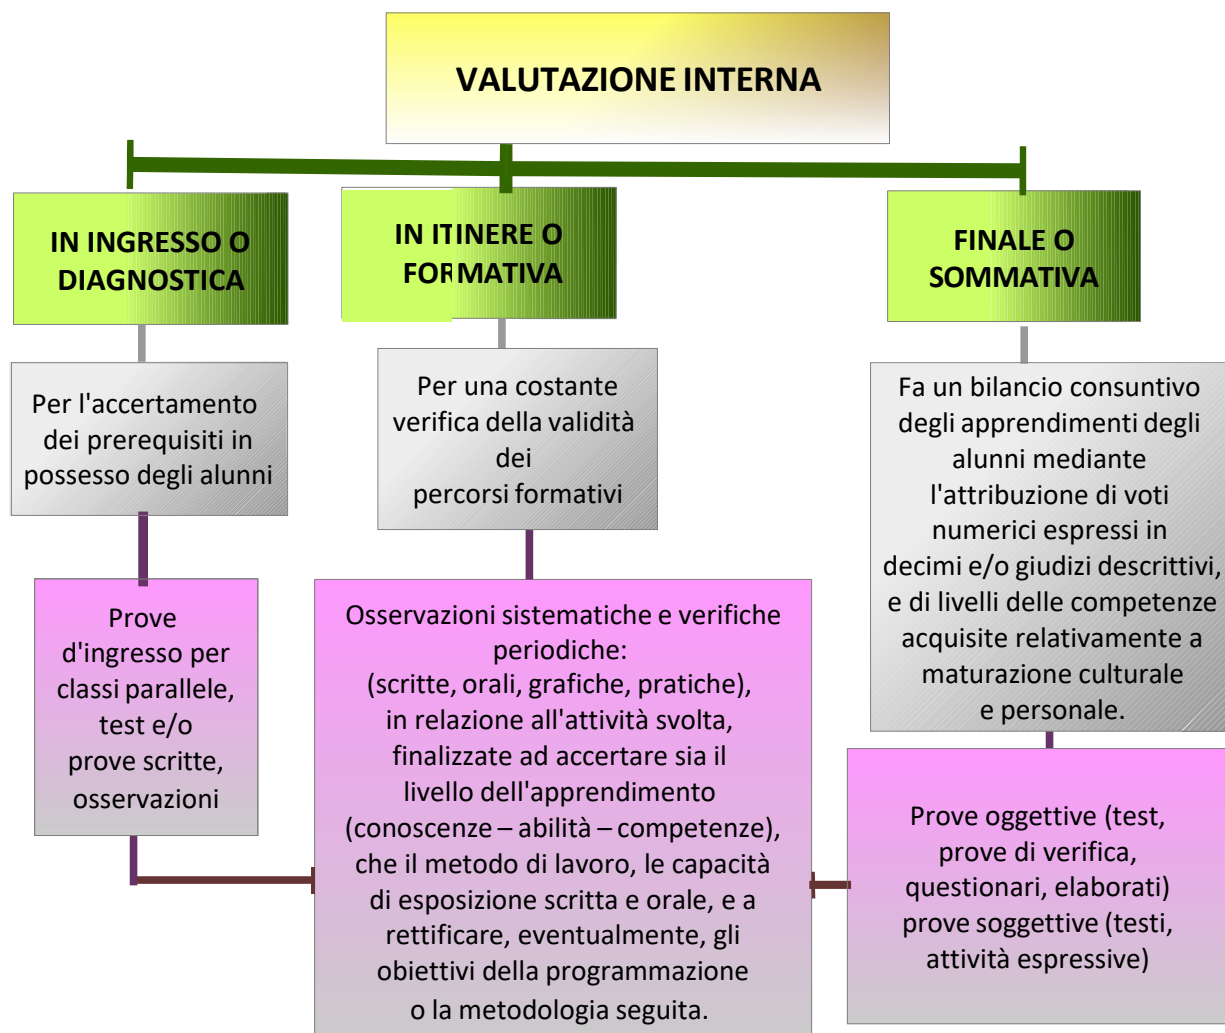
VALUTAZIONE INTERNA

IN INGRESSO O DIAGNOSTICA

IN ITINERE O FORMATIVA

FINALE O SOMMATIVA

Per l'accertamento dei prerequisiti in possesso degli alunni

Per una costante verifica della validità dei percorsi formativi

Fa un bilancio consuntivo degli apprendimenti degli alunni mediante l'attribuzione di voti numerici espressi in decimi e/o giudizi descrittivi, e di livelli delle competenze acquisite relativamente a maturazione culturale e personale.

Prove d'ingresso per classi parallele, test e/o prove scritte, osservazioni

Osservazioni sistematiche e verifiche periodiche: (scritte, orali, grafiche, pratiche), in relazione all'attività svolta, finalizzate ad accertare sia il livello dell'apprendimento (conoscenze – abilità – competenze), che il metodo di lavoro, le capacità di esposizione scritta e orale, e a rettificare, eventualmente, gli obiettivi della programmazione o la metodologia seguita.

Prove oggettive (test, prove di verifica, questionari, elaborati) prove soggettive (testi, attività espressive)